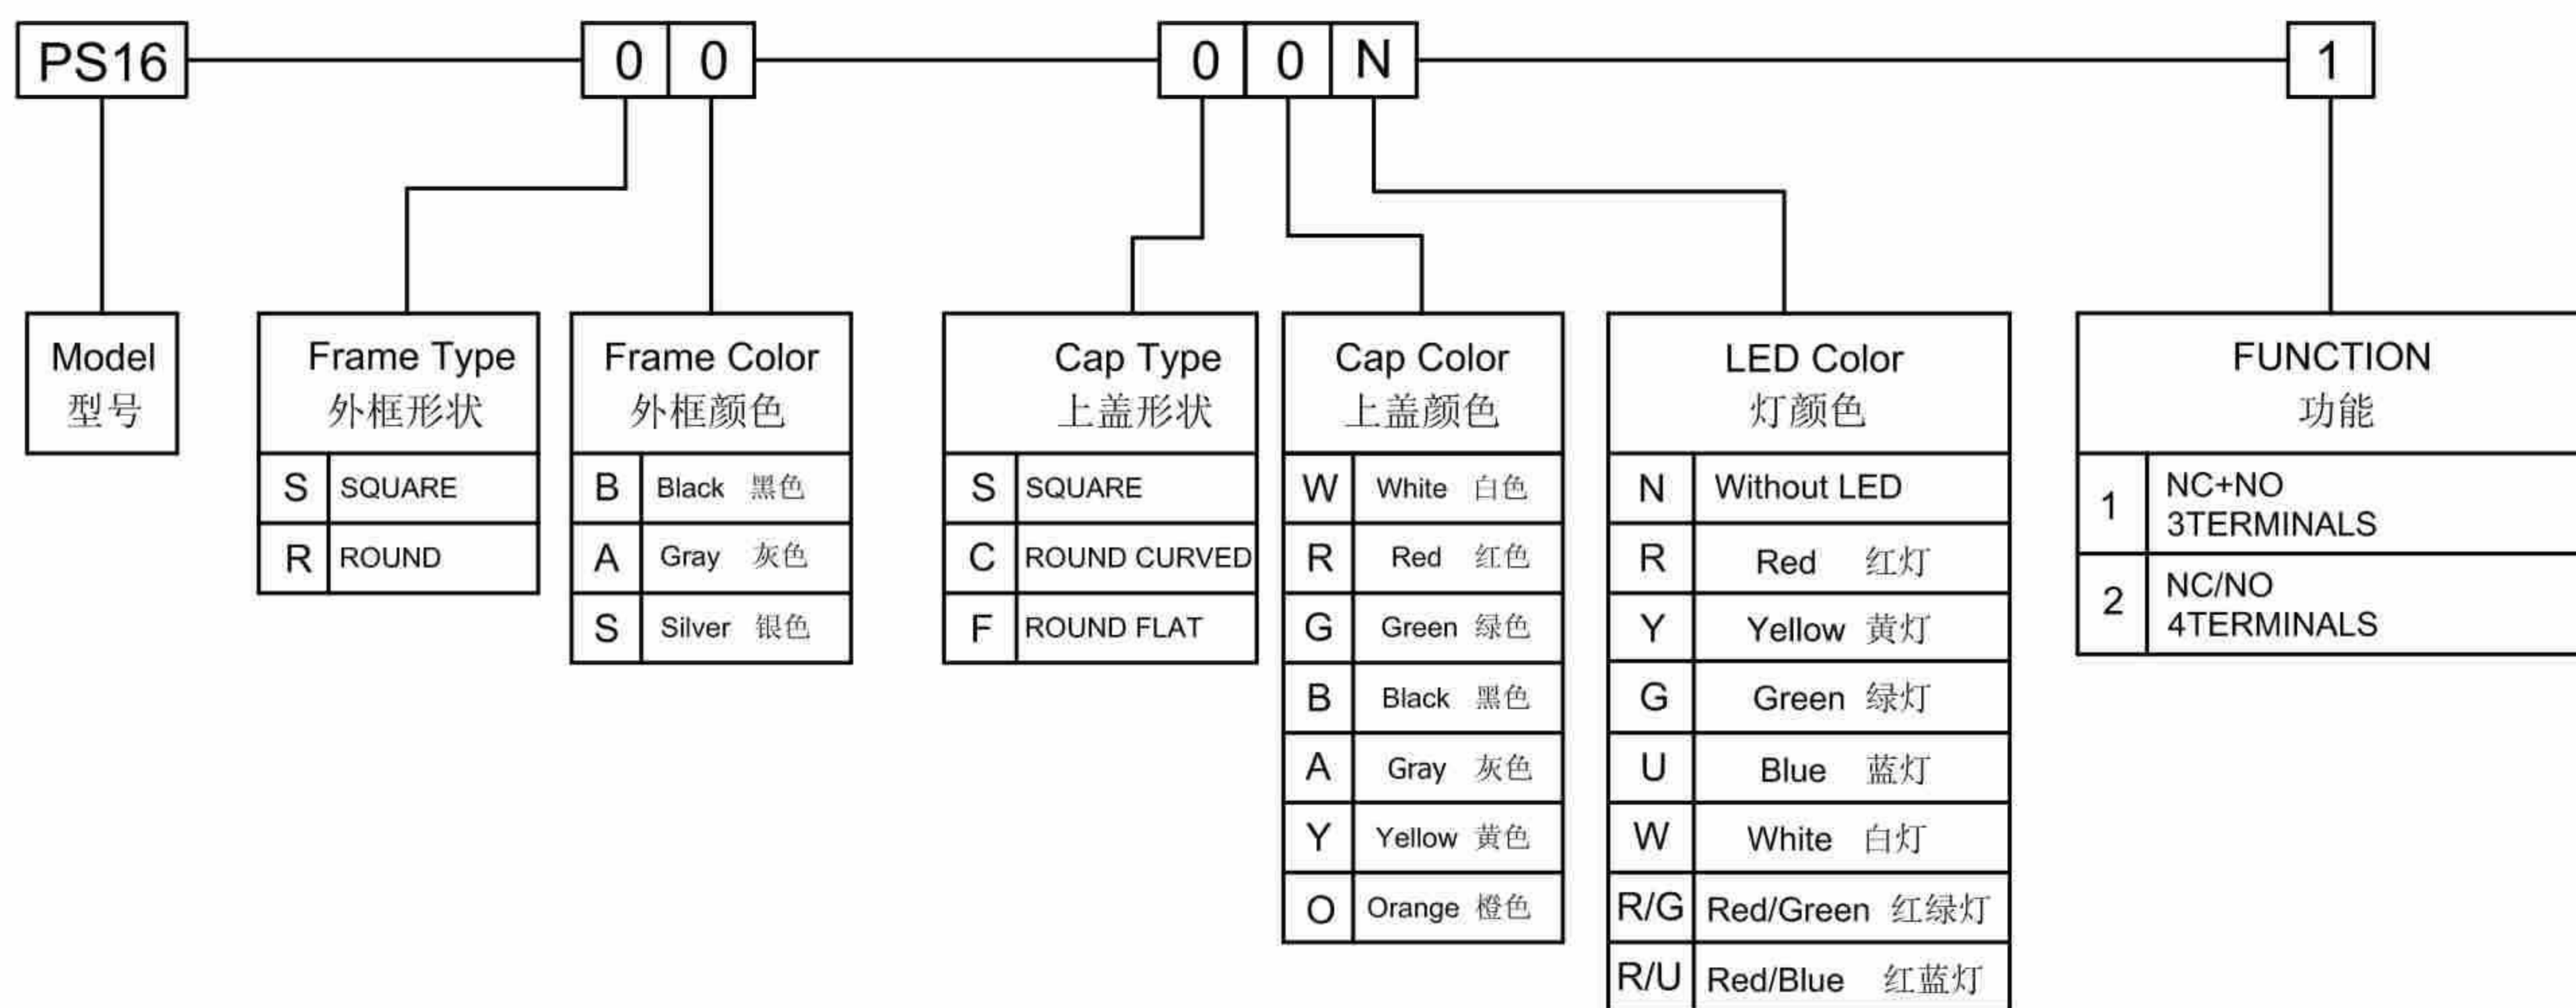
PS16 0 0 0 0 N 1

Model
型号

| Frame Type 外框形状 | |
|---|---|
| S | SQUARE |
| R | ROUND |

| Frame Color 外框颜色 | |
|---|---|
| B | Black 黑色 |
| A | Gray 灰色 |
| S | Silver 银色 |

| Cap Type 上盖形状 | |
|---|---|
| S | SQUARE |
| C | ROUND CURVED |
| F | ROUND FLAT |

| Cap Color 上盖颜色 | |
|---|---|
| W | White 白色 |
| R | Red 红色 |
| G | Green 绿色 |
| B | Black 黑色 |
| A | Gray 灰色 |
| Y | Yellow 黄色 |
| O | Orange 橙色 |

| LED Color 灯颜色 | |
|---|---|
| N | Without LED |
| R | Red 红灯 |
| Y | Yellow 黄灯 |
| G | Green 绿灯 |
| U | Blue 蓝灯 |
| W | White 白灯 |
| R/G | Red/Green 红绿灯 |
| R/U | Red/Blue 红蓝灯 |

| FUNCTION 功能 | |
|---|---|
| 1 | NC+NO 3TERMINALS |
| 2 | NC/NO 4TERMINALS |